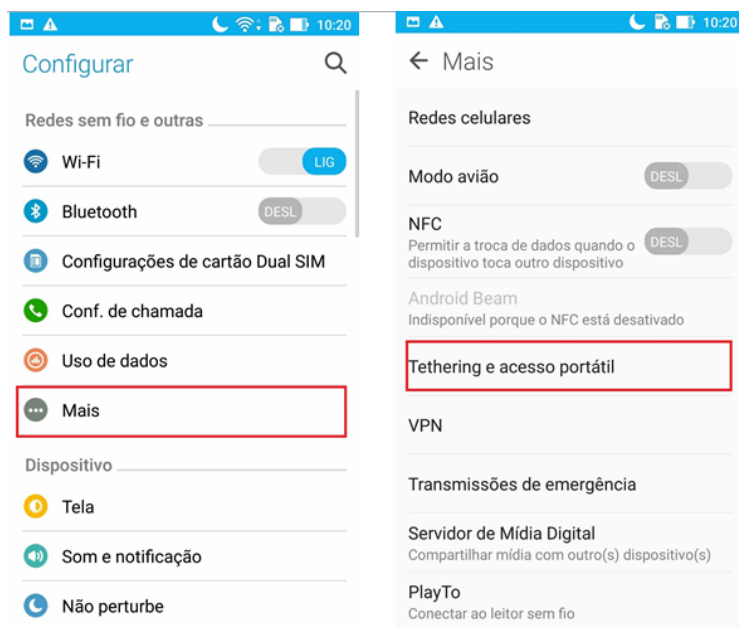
10:20

Configurar

Redes sem fio e outras

Wi-Fi LIG

Bluetooth DESL

Configurações de cartão Dual SIM

Conf. de chamada

Uso de dados

Mais

Dispositivo

Tela

Som e notificação

Não perturbe

10:20

← Mais

Redes celulares

Modo avião DESL

NFC
Permitir a troca de dados quando o dispositivo toca outro dispositivo DESL

Android Beam
Indisponível porque o NFC está desativado

Tethering e acesso portátil

VPN

Transmissões de emergência

Servidor de Mídia Digital
Compartilhar mídia com outro(s) dispositivo(s)

PlayTo
Conectar ao leitor sem fio